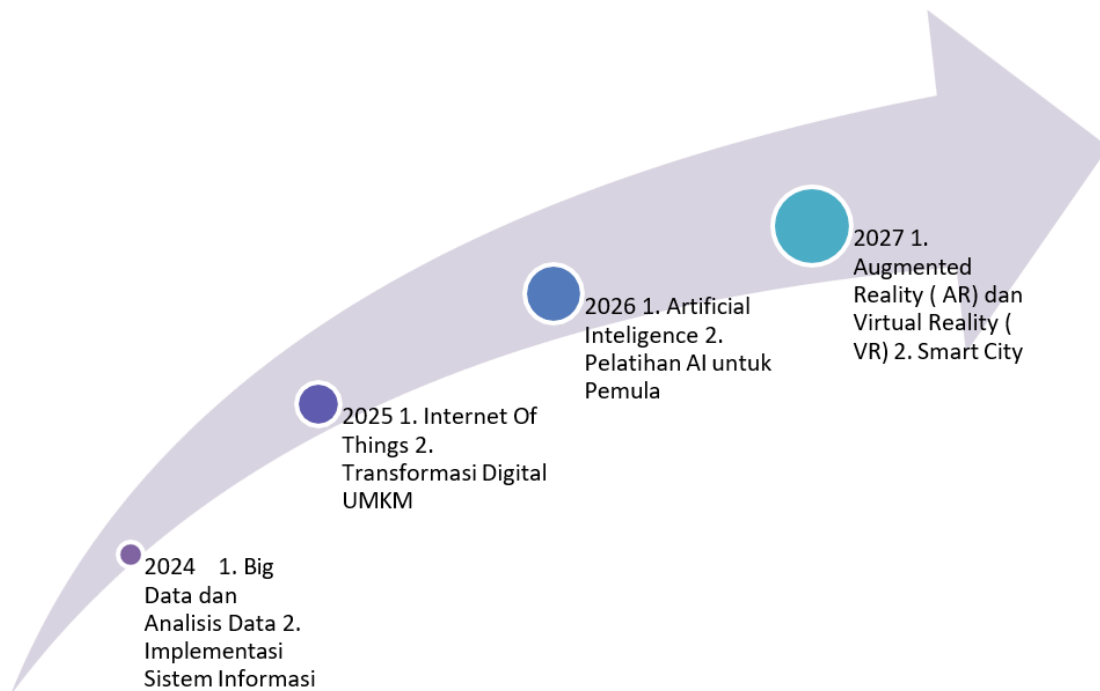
2024 1. Big Data dan Analisis Data 2. Implementasi Sistem Informasi

2025 1. Internet Of Things 2. Transformasi Digital UMKM

2026 1. Artificial Inteligence 2. Pelatihan AI untuk Pemula

2027 1. Augmented Reality ( AR) dan Virtual Reality ( VR) 2. Smart City